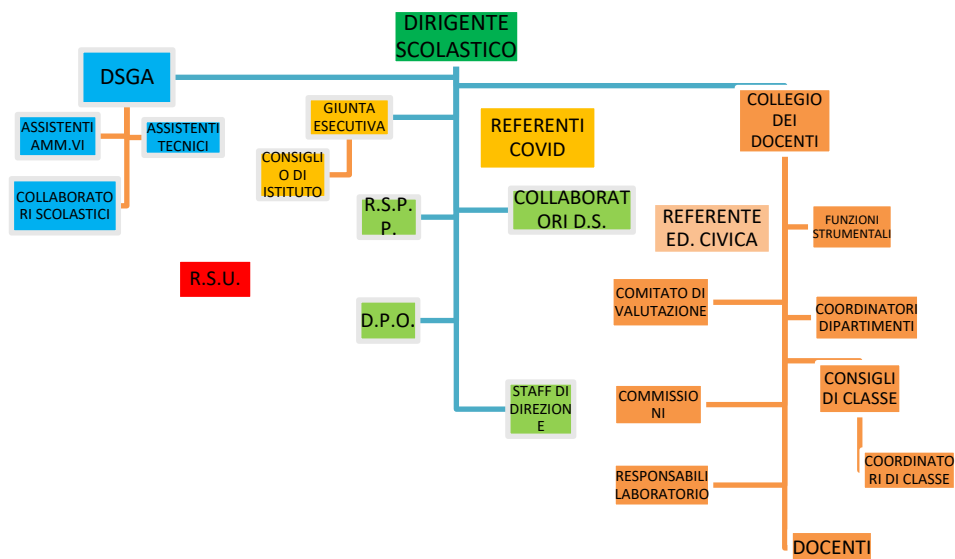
DIRIGENTE SCOLASTICO

DSGA

ASSISTENTI AMM.VI

ASSISTENTI TECNICI

COLLABORATORI SCOLASTICI

R.S.U.

GIUNTA ESECUTIVA

CONSIGLIO DI ISTITUTO

R.S.P.P.

D.P.O.

REFERENTI COVID

COLLABORATORI D.S.

STAFF DI DIREZIONE

COLLEGIO DEI DOCENTI

REFERENTE ED. CIVICA

FUNZIONI STRUMENTALI

COMITATO DI VALUTAZIONE

COORDINATORI DIPARTIMENTI

CONSIGLI DI CLASSE

COMMISSIONI

COORDINATORI DI CLASSE

RESPONSABILI LABORATORIO

DOCENTI